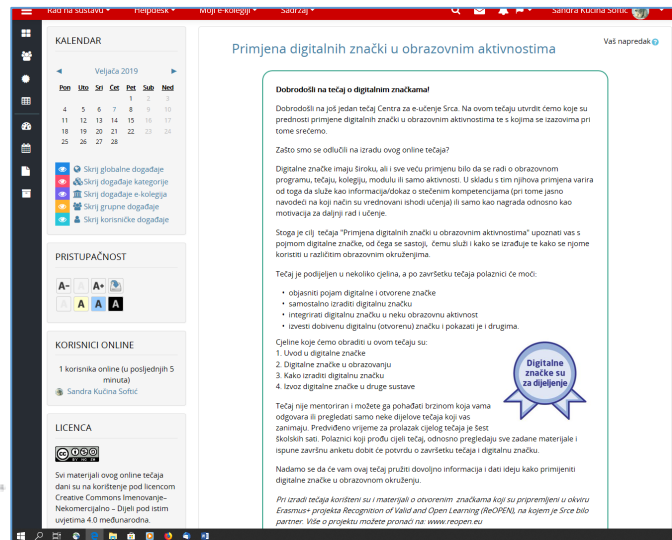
Rad na sustavu ▾ Helpdesk ▾ Moji e-kolegiji ▾ Sadržaj ▾ Sandra Kučina Softić

KALENDAR

◄ Veljača 2019 ►

| Pon | Uto | Sri | Čet | Pet | Sub | Ned |
|---|---|---|---|---|---|---|
| | | | | 1 | 2 | 3 |
| 4 | 5 | 6 | 7 | 8 | 9 | 10 |
| 11 | 12 | 13 | 14 | 15 | 16 | 17 |
| 18 | 19 | 20 | 21 | 22 | 23 | 24 |
| 25 | 26 | 27 | 28 | | | |

Skrij globalne događaje
Skrij događaje kategorije
Skrij događaje e-kolegija
Skrij grupne događaje
Skrij korisničke događaje

PRISTUPAČNOST

A- A A+
A A A

KORISNICI ONLINE

1 korisnika online (u posljednjih 5 minuta)
Sandra Kučina Softić

LICENCA

Svi materijali ovog online tečaja dani su na korištenje pod licencom Creative Commons Imenovanje–Nekomercijalno – Dijeli pod istim uvjetima 4.0 međunarodna.

Primjena digitalnih znački u obrazovnim aktivnostima

Vaš napredak

Dobrodošli na tečaj o digitalnim značkama!

Dobrodošli na još jedan tečaj Centra za e-učenje Srca. Na ovom tečaju utvrdit ćemo koje su prednosti primjene digitalnih znački u obrazovnim aktivnostima te s kojima se izazovima pri tome srećemo.

Zašto smo se odlučili na izradu ovog online tečaja?

Digitalne značke imaju široku, ali i sve veću primjenu bilo da se radi o obrazovnom programu, tečaju, kolegiju, modulu ili samo aktivnosti. U skladu s tim njihova primjena varira od toga da služe kao informacija/dokaz o stečenim kompetencijama (pri tome jasno navodeći na koji način su vrednovani ishodi učenja) ili samo kao nagrada odnosno kao motivacija za daljnji rad i učenje.

Stoga je cilj tečaja "Primjena digitalnih znački u obrazovnim aktivnostima" upoznati vas s pojmom digitalne značke, od čega se sastoji, čemu služi i kako se izrađuje te kako se njome koristiti u različitim obrazovnim okruženjima.

Tečaj je podijeljen u nekoliko cjelina, a po završetku tečaja polaznici će moći:

• objasniti pojam digitalne i otvorene značke
• samostalno izraditi digitalnu značku
• integrirati digitalnu značku u neku obrazovnu aktivnost
• izvesti dobivenu digitalnu (otvorenu) značku i pokazati je i drugima.

Cjeline koje ćemo obraditi u ovom tečaju su:
1. Uvod u digitalne značke
2. Digitalne značke u obrazovanju
3. Kako izraditi digitalnu značku
4. Izvoz digitalne značke u druge sustave

Digitalne značke su za dijeljenje

Tečaj nije mentoriran i možete ga pohađati brzinom koja vama odgovara ili pregledati samo neke dijelove tečaja koji vas zanimaju. Predviđeno vrijeme za prolazak cijelog tečaja je šest školskih sati. Polaznici koji prođu cijeli tečaj, odnosno pregledaju sve zadane materijale i ispune završnu anketu dobit će potvrdu o završetku tečaja i digitalnu značku.

Nadamo se da će vam ovaj tečaj pružiti dovoljno informacija i dati ideju kako primijeniti digitalne značke u obrazovnom okruženju.

Pri izradi tečaja korišteni su i materijali o otvorenim značkama koji su pripremljeni u okviru Erasmus+ projekta Recognition of Valid and Open Learning (ReOPEN), na kojem je Srce bilo partner. Više o projektu možete pronaći na: www.reopen.eu